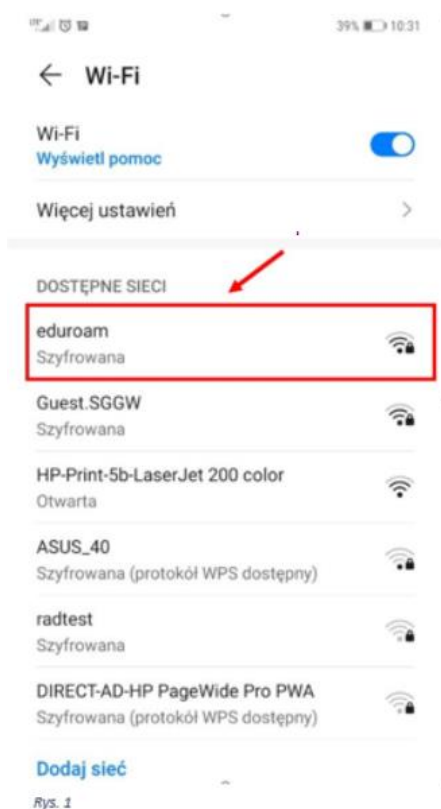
39% 10:31

← Wi-Fi

Wi-Fi
Wyświetl pomoc

Więcej ustawień >

DOSTĘPNE SIECI

eduroam
Szyfrowana

Guest.SGGW
Szyfrowana

HP-Print-5b-LaserJet 200 color
Otwarta

ASUS_40
Szyfrowana (protokół WPS dostępny)

radtest
Szyfrowana

DIRECT-AD-HP PageWide Pro PWA
Szyfrowana (protokół WPS dostępny)

Dodaj sieć

Rys. 1